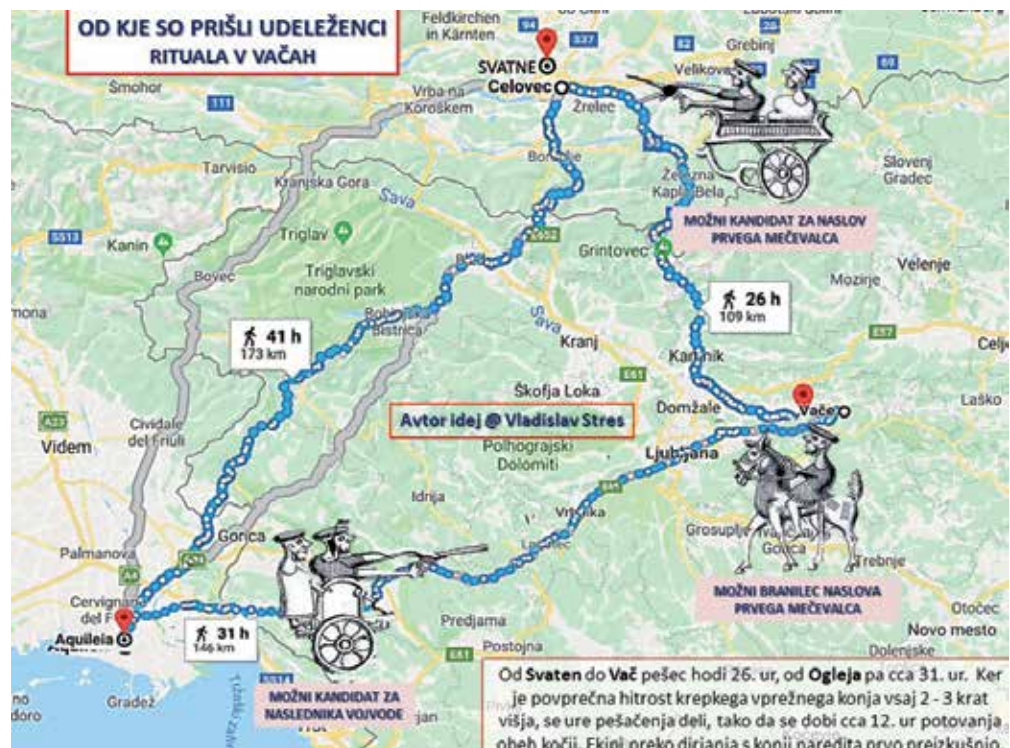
OD KJE SO PRIŠLI UDELEŽENCI
RITUALA V VAČAH

Feldkirchen in Kärnten

SVATNE
Celovec

Šmohor

Vrba na Koroškem

Žrelec

Velikovec

Grebinj

Tarvisio

Kranjska Gora

Sava

Kanin

Triglav

Bovec

Triglavski narodni park

Bohinjska Bistrica

Grintovec

Železna Kapla Bela

Slovenj Gradec

MOŽNI KANDIDAT ZA NASLOV PRVEGA MEČEVALCA

Velenje

Mozirje

26 h
109 km

41 h
173 km

Kranj

Sava

Kamnik

Celje

Laško

Škofja Loka

Domžale

Vače

Cividale del Friuli

Videm

Avtor idej @ Vladislav Stres

Polhograjski Dolomiti

Ljubljana

Idrija

Grosuplje

Gorica

Trebnje

Palmanova

Cervignano del Friuli

Aquileia

31 h
146 km

MOŽNI BRANILEC NASLOVA PRVEGA MEČEVALCA

Otočec

Novo mesto

Predjama

Postojna

MOŽNI KANDIDAT ZA NASLEDNIKA VOJVODE

Gradež

Od Svaten do Vač pešec hodi 26. ur, od Ogleja pa cca 31. ur. Ker je povprečna hitrost krepkega vprežnega konja vsaj 2 - 3 krat višja, se ure pešačenja deli, tako da se dobi cca 12. ur potovanja obeh kočij. Ekipi preko dirjanja s konji naredita prvo preizkušnjo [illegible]